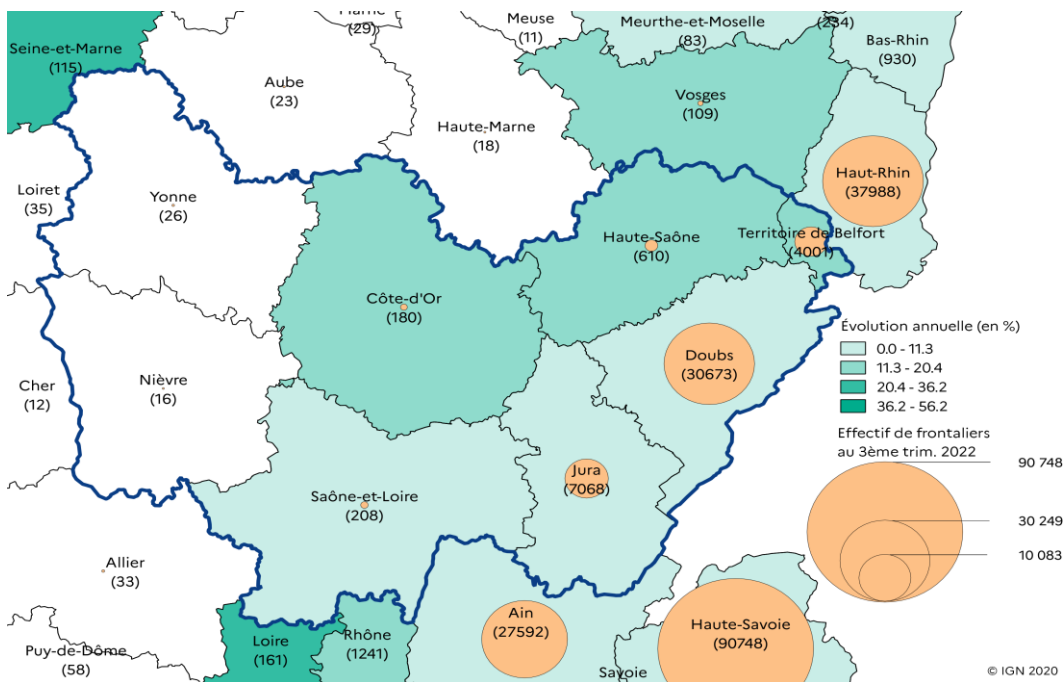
Seine-et-Marne
(115)

Marne
(29)

Meuse
(11)

Meurthe-et-Moselle
(83)

(234)

Bas-Rhin
(930)

Aube
(23)

Vosges
(109)

Haute-Marne
(18)

Haut-Rhin
(37988)

Loiret
(35)

Yonne
(26)

Haute-Saône
(610)

Territoire de Belfort
(4001)

Côte-d'Or
(180)

Évolution annuelle (en %)
0.0 - 11.3
11.3 - 20.4
20.4 - 36.2
36.2 - 56.2

Doubs
(30673)

Cher
(12)

Nièvre
(16)

Effectif de frontaliers
au 3ème trim. 2022

90 748

30 249

10 083

Jura
(7068)

Saône-et-Loire
(208)

Allier
(33)

Ain
(27592)

Haute-Savoie
(90748)

Puy-de-Dôme
(58)

Loire
(161)

Rhône
(1241)

Savoie

© IGN 2020